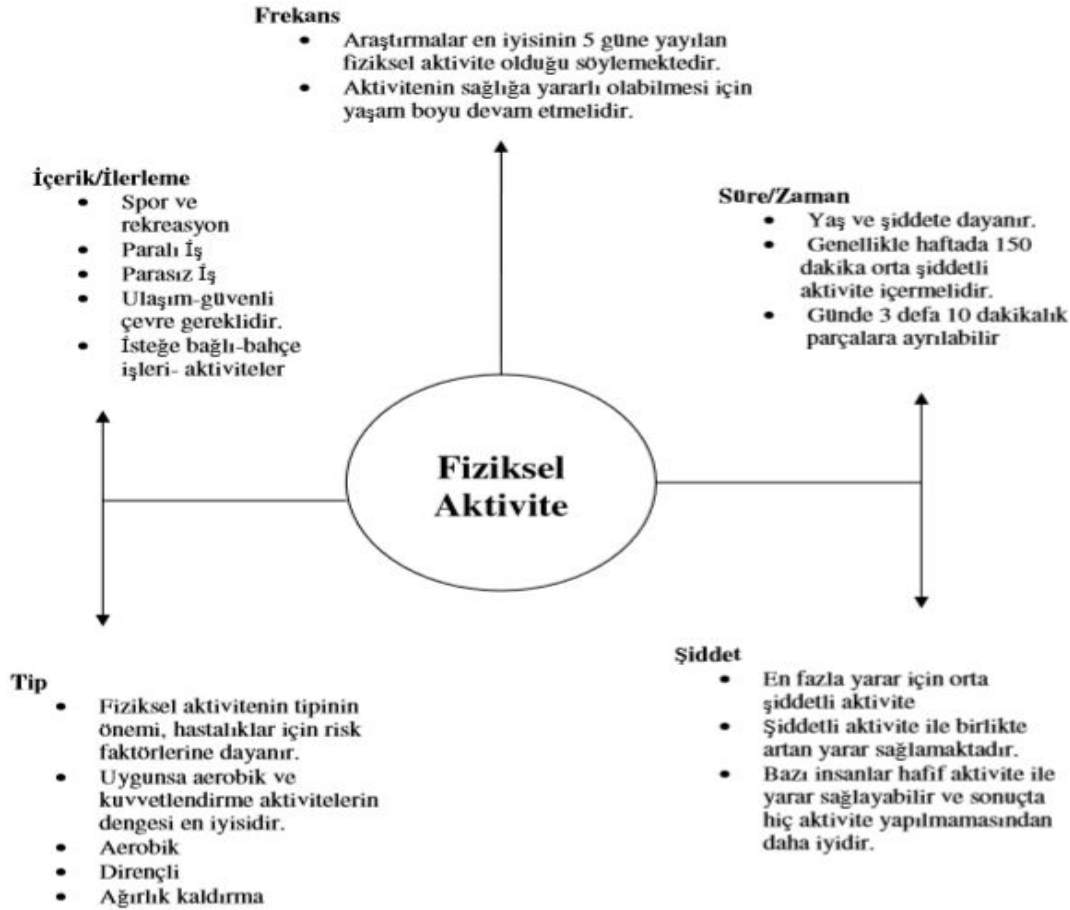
Frekans
- Araştırmalar en iyisinin 5 güne yayılan fiziksel aktivite olduğu söylemektedir.
- Aktivitenin sağlığa yararlı olabilmesi için yaşam boyu devam etmelidir.

İçerik/İlerleme
- Spor ve rekreasyon
- Paralı İş
- Parasız İş
- Ulaşım-güvenli çevre gereklidir.
- İsteğe bağlı-bahçe işleri- aktiviteler

Süre/Zaman
- Yaş ve şiddete dayanır.
- Genellikle haftada 150 dakika orta şiddetli aktivite içermelidir.
- Günde 3 defa 10 dakikalık parçalara ayrılabilir

Fiziksel Aktivite

Tip
- Fiziksel aktivitenin tipinin önemi, hastalıklar için risk faktörlerine dayanır.
- Uygunsa aerobik ve kuvvetlendirme aktivitelerin dengesi en iyisidir.
- Aerobik
- Dirençli
- Ağırlık kaldırma

Şiddet
- En fazla yarar için orta şiddetli aktivite
- Şiddetli aktivite ile birlikte artan yarar sağlamaktadır.
- Bazı insanlar hafif aktivite ile yarar sağlayabilir ve sonuçta hiç aktivite yapılmamasından daha iyidir.